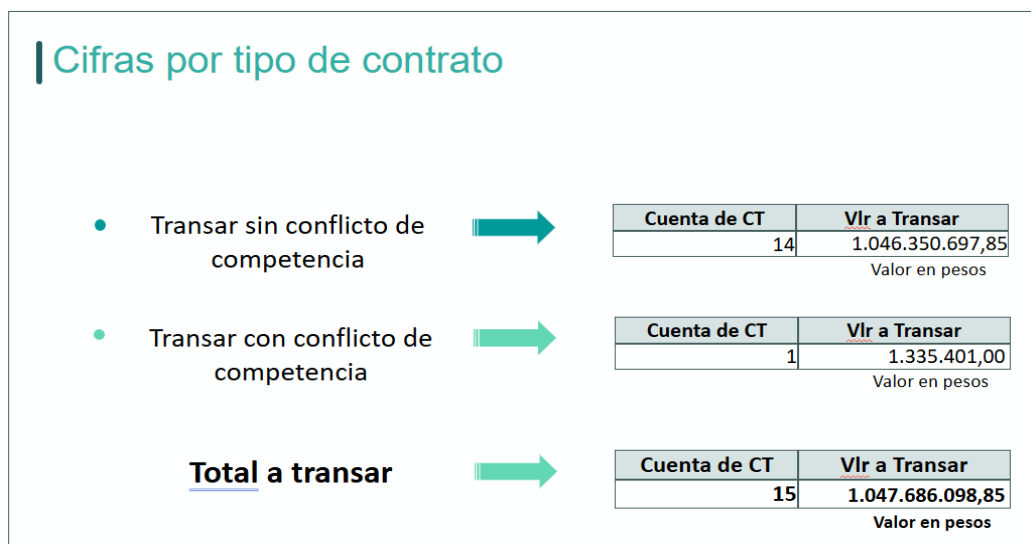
Cifras por tipo de contrato

- Transar sin conflicto de competencia

| Cuenta de CT | Vlr a Transar |
|---|---|
| 14 | 1.046.350.697,85 |

Valor en pesos

- Transar con conflicto de competencia

| Cuenta de CT | Vlr a Transar |
|---|---|
| 1 | 1.335.401,00 |

Valor en pesos

Total a transar

| Cuenta de CT | Vlr a Transar |
|---|---|
| 15 | 1.047.686.098,85 |

Valor en pesos